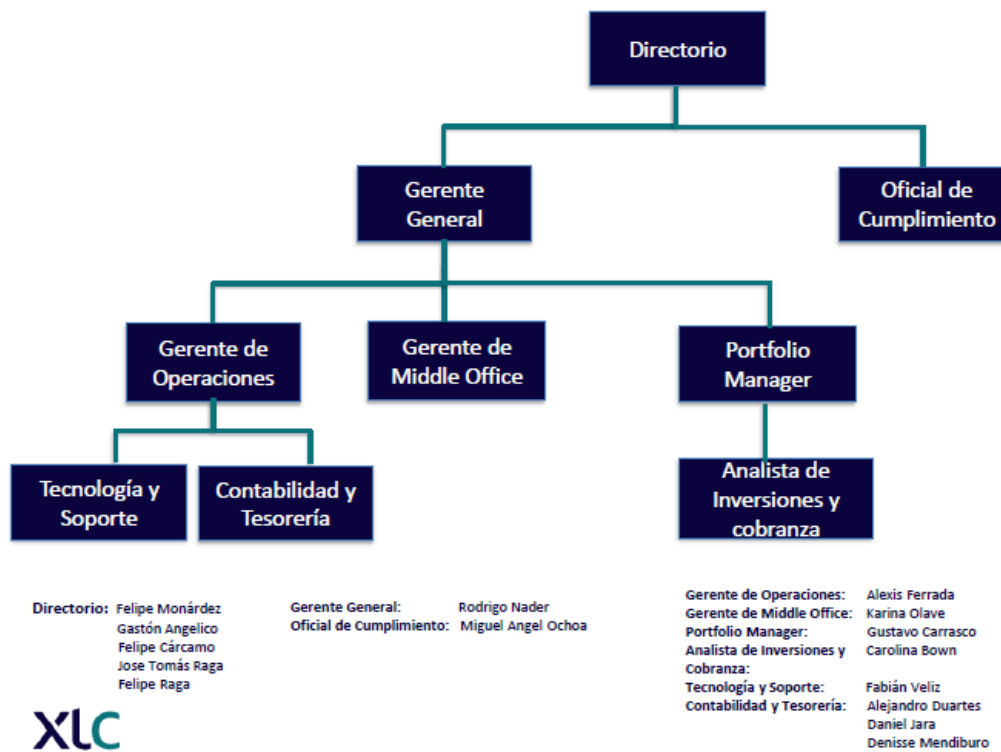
Directorio

Gerente General

Oficial de Cumplimiento

Gerente de Operaciones

Gerente de Middle Office

Portfolio Manager

Tecnología y Soporte

Contabilidad y Tesorería

Analista de Inversiones y cobranza

Directorio: Felipe Monárdez
Gastón Angelico
Felipe Cárcamo
Jose Tomás Raga
Felipe Raga

Gerente General: Rodrigo Nader
Oficial de Cumplimiento: Miguel Angel Ochoa

Gerente de Operaciones: Alexis Ferrada
Gerente de Middle Office: Karina Olave
Portfolio Manager: Gustavo Carrasco
Analista de Inversiones y Cobranza: Carolina Bown
Tecnología y Soporte: Fabián Veliz
Contabilidad y Tesorería: Alejandro Duartes
Daniel Jara
Denisse Mendiburo

XLC